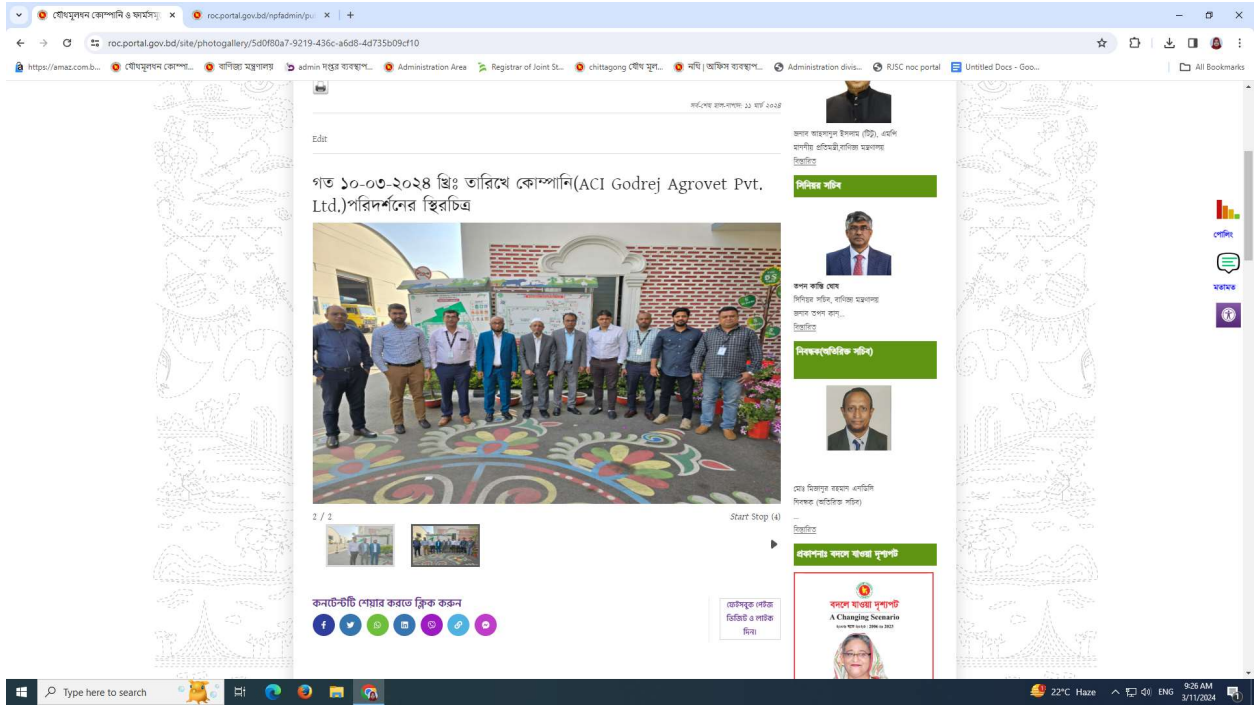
যৌথমূলধন কোম্পানি ও ফার্মসমূ ×
roc.portal.gov.bd/npfadmin/pu ×
+

roc.portal.gov.bd/site/photogallery/5d0f80a7-9219-436c-a6d8-4d735b09cf10

https://amaz.com.b... যৌথমূলধন কোম্পা... বাণিজ্য মন্ত্রণালয় admin দপ্তর ব্যবস্থাপ... Administration Area Registrar of Joint St... chittagong যৌথ মূল... নথি | অফিস ব্যবস্থাপ... Administration divis... RJSC noc portal Untitled Docs - Goo... All Bookmarks

সর্বশেষ হাল-নাগাদ: ১১ মার্চ ২০২৪

Edit

গত ১০-০৩-২০২৪ খ্রিঃ তারিখে কোম্পানি(ACI Godrej Agrovet Pvt. Ltd.)পরিদর্শনের স্থিরচিত্র

2 / 2

Start Stop (4)

কনটেন্টটি শেয়ার করতে ক্লিক করুন

ফেসবুক পেইজে ভিজিট ও লাইক দিন।

জনাব আহসানুল ইসলাম (টিটু), এমপি
মাননীয় প্রতিমন্ত্রী,বাণিজ্য মন্ত্রণালয়
বিস্তারিত

সিনিয়র সচিব

তপন কান্তি ঘোষ
সিনিয়র সচিব, বাণিজ্য মন্ত্রণালয়
জনাব তপন কান...
বিস্তারিত

নিবন্ধক(অতিরিক্ত সচিব)

মোঃ মিজানুর রহমান এনডিসি
নিবন্ধক (অতিরিক্ত সচিব)
...
বিস্তারিত

প্রকাশনাঃ বদলে যাওয়া দৃশ্যপট

বদলে যাওয়া দৃশ্যপট
A Changing Scenario

পোলিং
মতামত

Type here to search
22°C Haze ENG 9:26 AM 3/11/2024